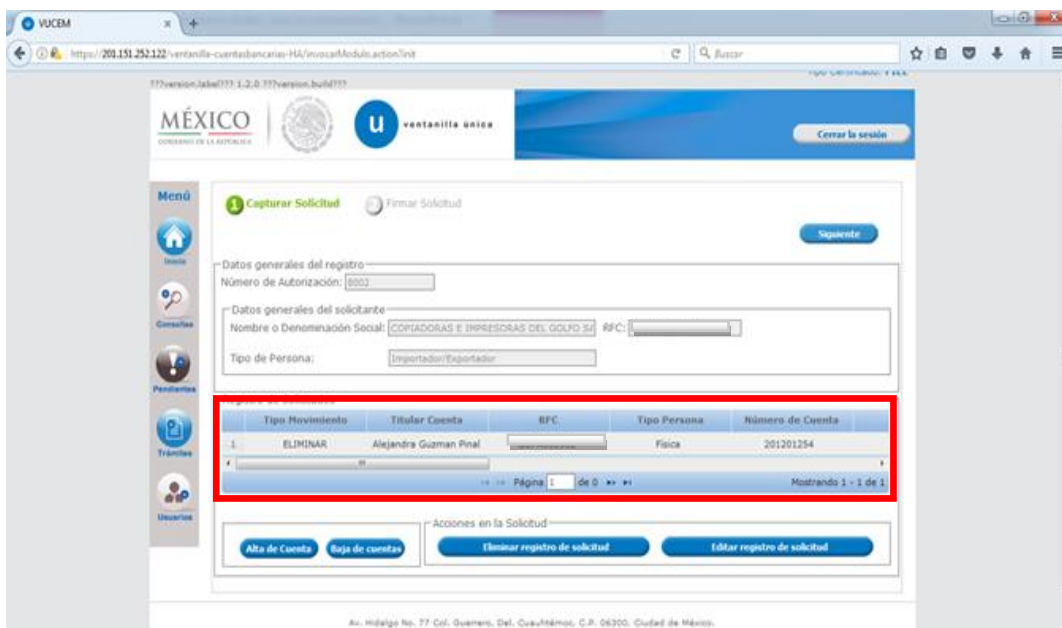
VUCEM

https://201.151.252.122/ventanilla-cuentasbancarias-HA/invocarModulo.action?init

Buscar

Tipo Certificado: FIEL

???version.label??? 1.2.0 ???version.build???

MÉXICO
GOBIERNO DE LA REPÚBLICA

ventanilla única

Cerrar la sesión

Menú

Inicio

Consultas

Pendientes

Trámites

Usuarios

1 Capturar Solicitud

2 Firmar Solicitud

Siguiente

Datos generales del registro

Número de Autorización: 8002

Datos generales del solicitante

Nombre o Denominación Social: COPIADORAS E IMPRESORAS DEL GOLFO S/

RFC:

Tipo de Persona: Importador/Exportador

Registro de Solicitud

| | Tipo Movimiento | Titular Cuenta | RFC | Tipo Persona | Número de Cuenta |
|---|---|---|---|---|---|
| 1 | ELIMINAR | Alejandra Guzman Pinal | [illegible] | Fisica | 201201254 |

Página 1 de 0

Mostrando 1 - 1 de 1

Alta de Cuenta

Baja de cuentas

Acciones en la Solicitud

Eliminar registro de solicitud

Editar registro de solicitud

Av. Hidalgo No. 77 Col. Guerrero, Del. Cuauhtémoc, C.P. 06300, Ciudad de México.